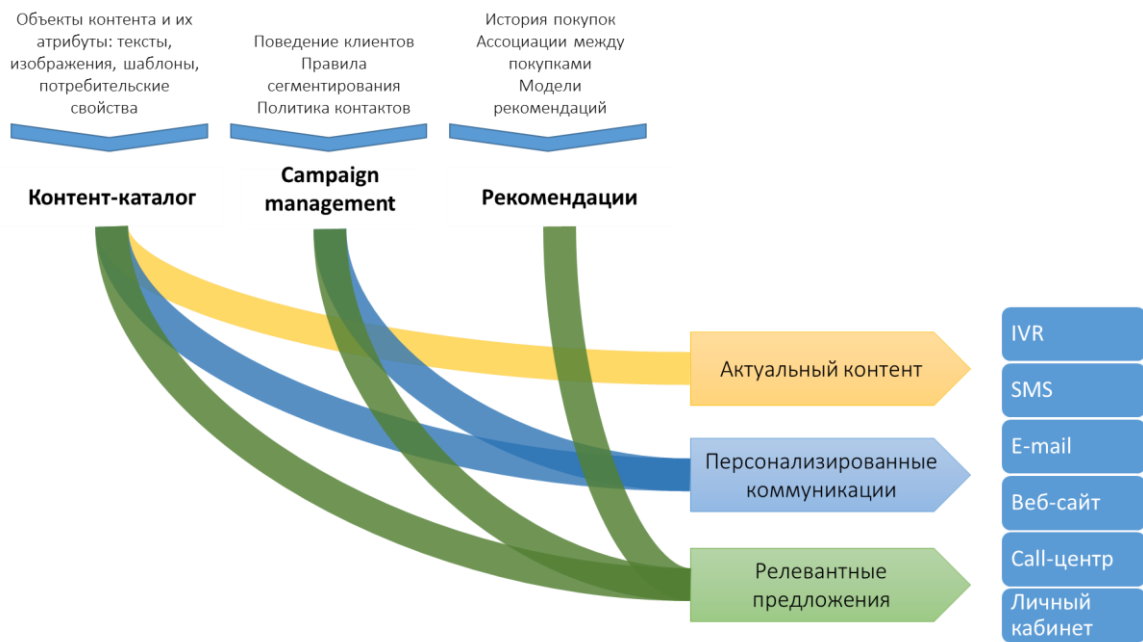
Объекты контента и их атрибуты: тексты, изображения, шаблоны, потребительские свойства

Поведение клиентов
Правила сегментирования
Политика контактов

История покупок
Ассоциации между покупками
Модели рекомендаций

Контент-каталог

Campaign management

Рекомендации

Актуальный контент

Персонализированные коммуникации

Релевантные предложения

IVR

SMS

E-mail

Веб-сайт

Call-центр

Личный кабинет